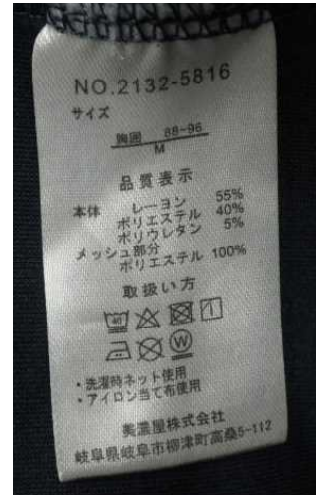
NO.2132-5816

サイズ

胸囲 88-96
M

品質表示

本体 レーヨン 55%
ポリエステル 40%
ポリウレタン 5%

メッシュ部分
ポリエステル 100%

取扱い方

・洗濯時ネット使用
・アイロン当て布使用

美濃屋株式会社
岐阜県岐阜市柳津町高桑5-112